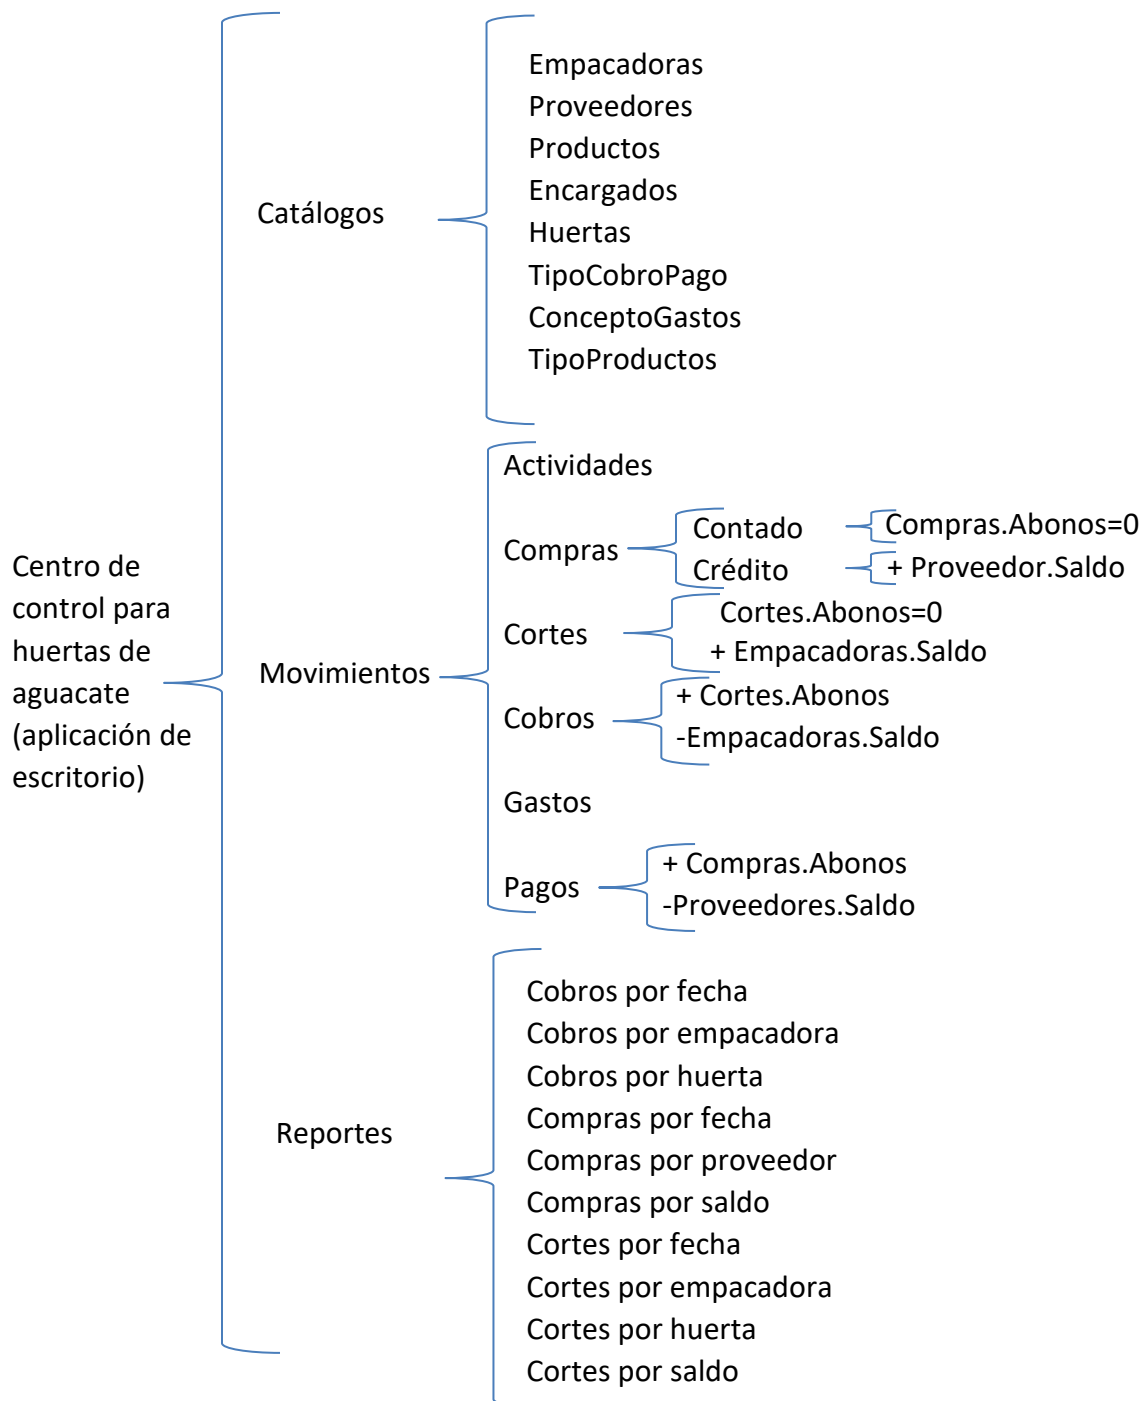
Centro de control para huertas de aguacate (aplicación de escritorio)

Catálogos

Empacadoras
Proveedores
Productos
Encargados
Huertas
TipoCobroPago
ConceptoGastos
TipoProductos

Movimientos

Actividades

Compras

Contado

Compras.Abonos=0

Crédito

+ Proveedor.Saldo

Cortes

Cortes.Abonos=0
+ Empacadoras.Saldo

Cobros

+ Cortes.Abonos
-Empacadoras.Saldo

Gastos

Pagos

+ Compras.Abonos
-Proveedores.Saldo

Reportes

Cobros por fecha
Cobros por empacadora
Cobros por huerta
Compras por fecha
Compras por proveedor
Compras por saldo
Cortes por fecha
Cortes por empacadora
Cortes por huerta
Cortes por saldo